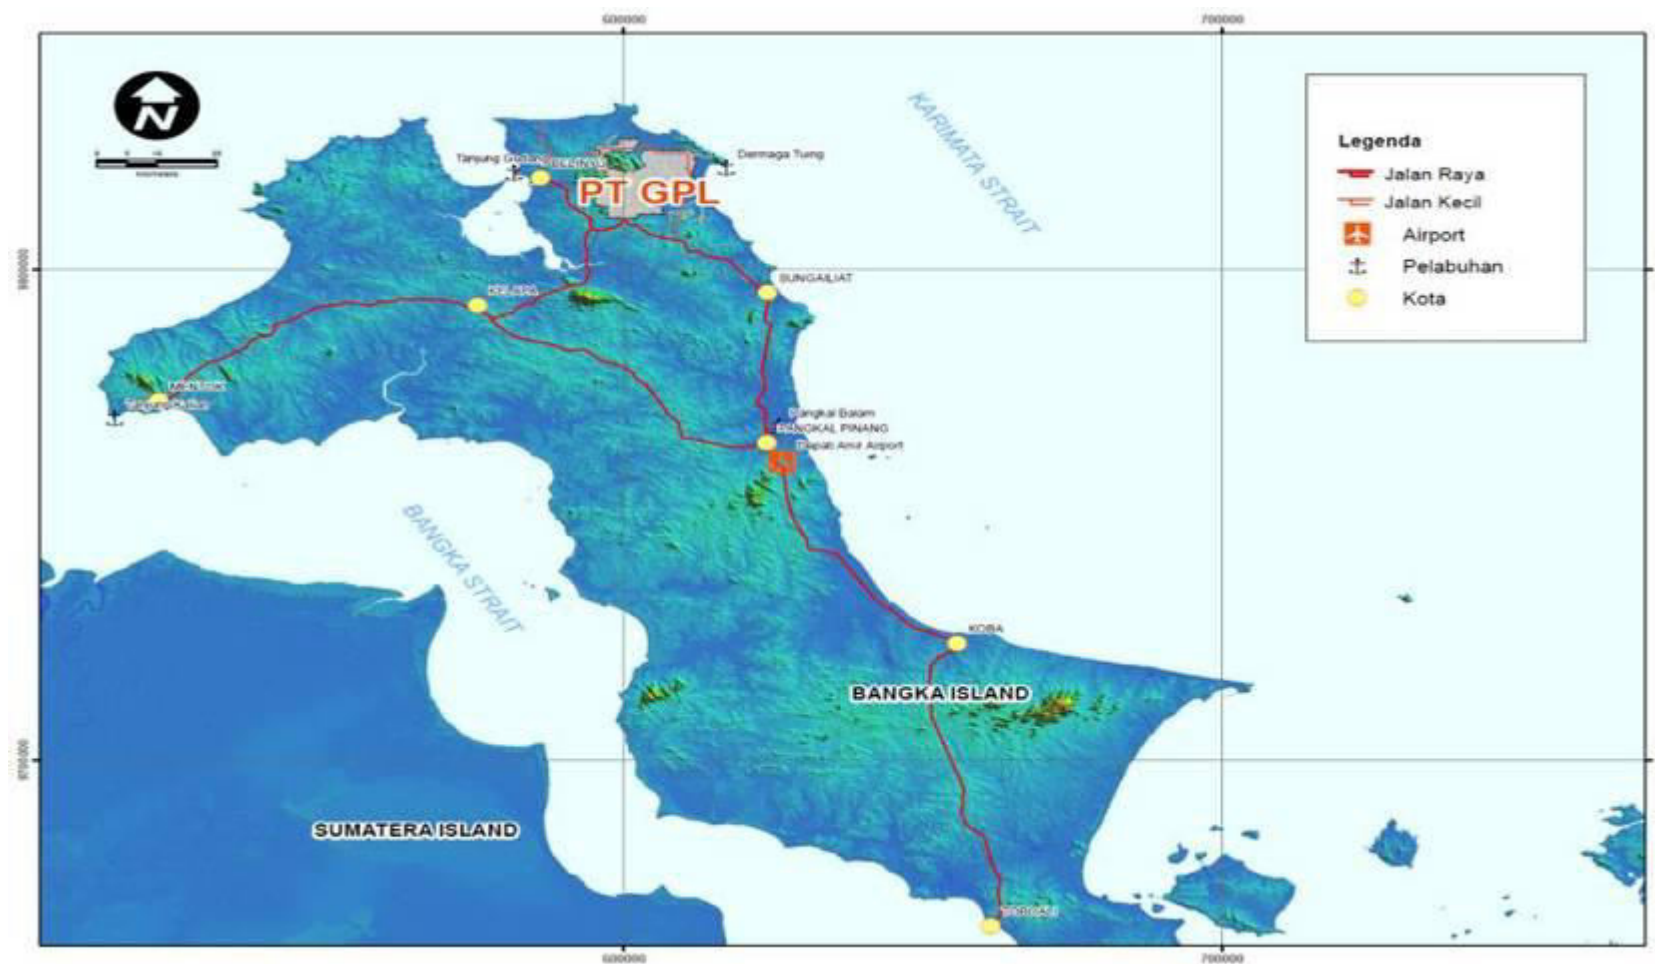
600000

700000

N

Kilometers

Legenda

Jalan Raya

Jalan Kecil

Airport

Pelabuhan

Kota

KARIMATA STRAIT

Tanjung Gudang

BELINYU

Dermaga Tung

PT GPL

9800000

SUNGAILIAT

KELAPA

MENTOK

Tanjung Kalian

Bangkal Balam

PANGKAL PINANG

Depati Amir Airport

BANGKA STRAIT

KOBA

BANGKA ISLAND

9700000

SUMATERA ISLAND

TOBOALI

600000

700000